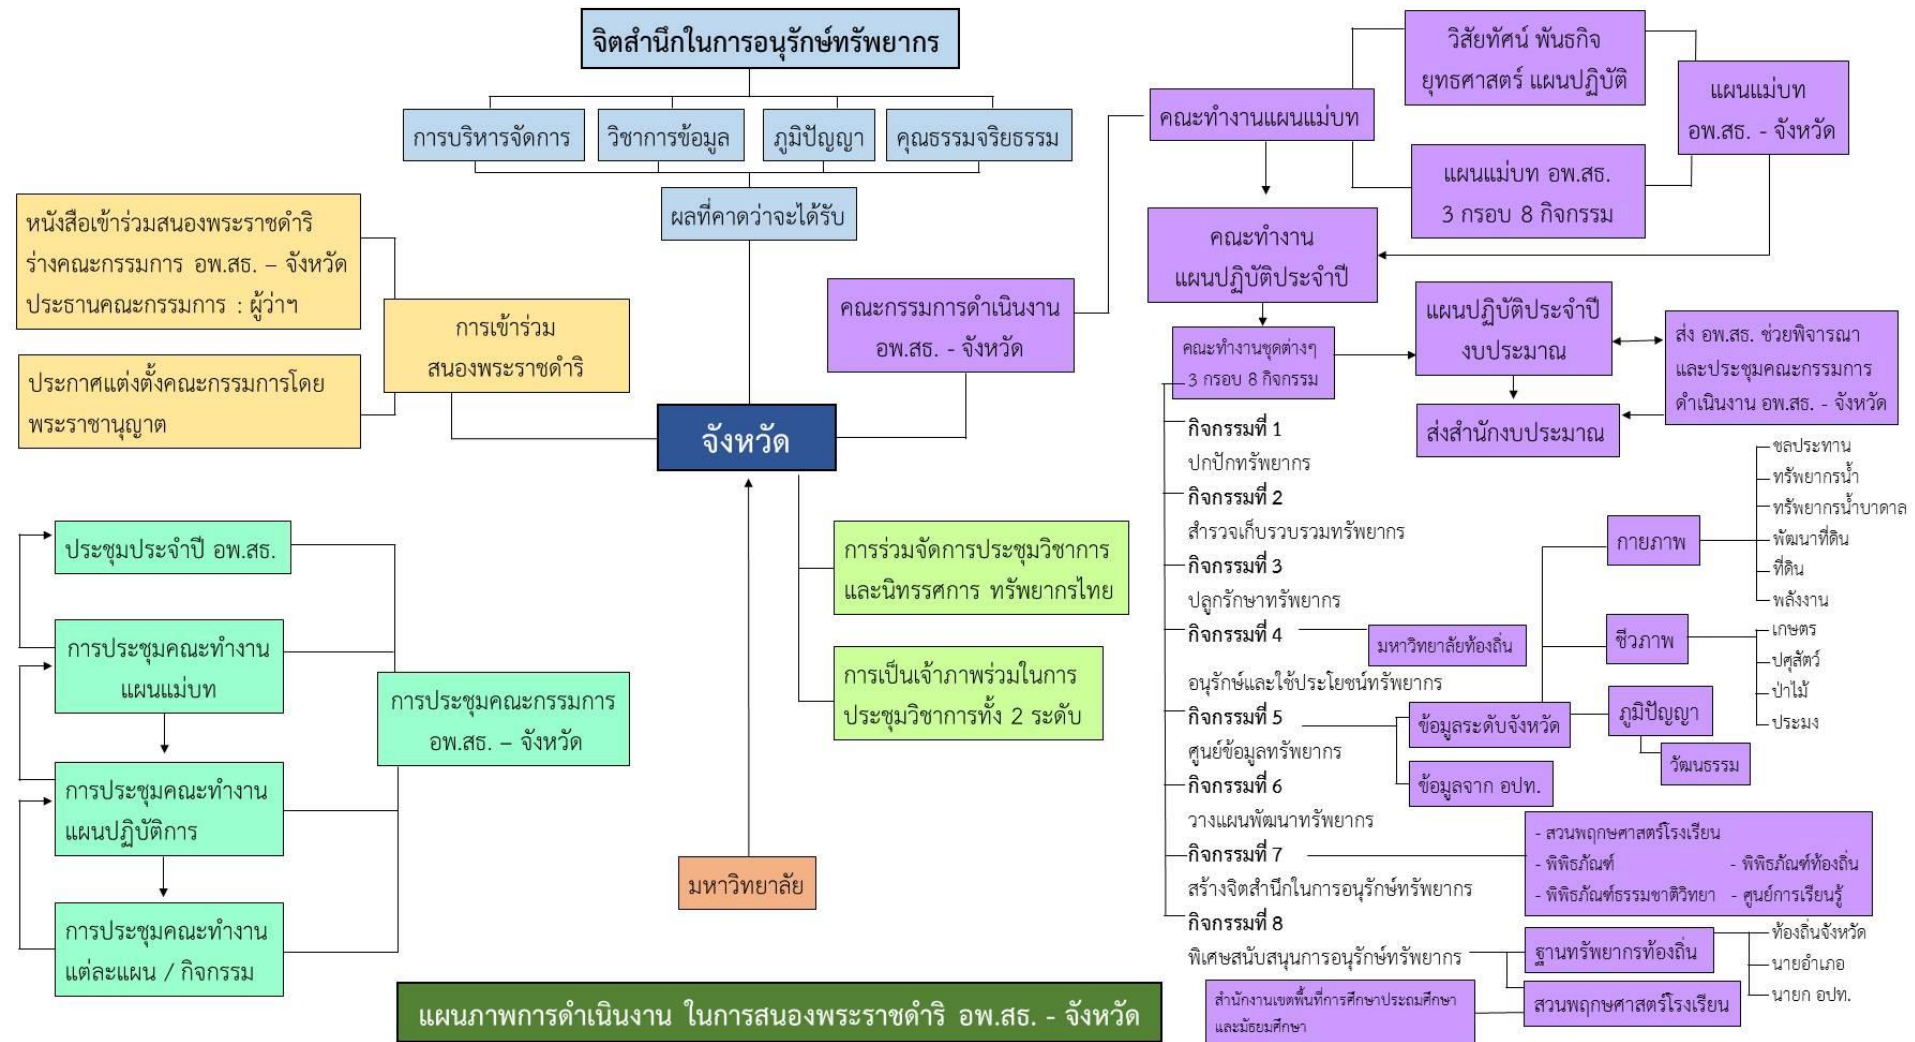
จิตสำนึกในการอนุรักษ์ทรัพยากร

การบริหารจัดการ

วิชาการข้อมูล

ภูมิปัญญา

คุณธรรมจริยธรรม

ผลที่คาดว่าจะได้รับ

หนังสือเข้าร่วมสนองพระราชดำริ
ร่างคณะกรรมการ อพ.สธ. – จังหวัด
ประธานคณะกรรมการ : ผู้ว่าฯ

ประกาศแต่งตั้งคณะกรรมการโดยพระราชานุญาต

การเข้าร่วม
สนองพระราชดำริ

คณะกรรมการดำเนินงาน
อพ.สธ. - จังหวัด

จังหวัด

ประชุมประจำปี อพ.สธ.

การประชุมคณะทำงาน
แผนแม่บท

การประชุมคณะทำงาน
แผนปฏิบัติการ

การประชุมคณะทำงาน
แต่ละแผน / กิจกรรม

การประชุมคณะกรรมการ
อพ.สธ. – จังหวัด

การร่วมจัดการประชุมวิชาการ
และนิทรรศการ ทรัพยากรไทย

การเป็นเจ้าภาพร่วมในการ
ประชุมวิชาการทั้ง 2 ระดับ

มหาวิทยาลัย

แผนภาพการดำเนินงาน ในการสนองพระราชดำริ อพ.สธ. - จังหวัด

คณะทำงานแผนแม่บท

วิสัยทัศน์ พันธกิจ
ยุทธศาสตร์ แผนปฏิบัติ

แผนแม่บท
อพ.สธ. - จังหวัด

แผนแม่บท อพ.สธ.
3 กรอบ 8 กิจกรรม

คณะทำงาน
แผนปฏิบัติประจำปี

คณะทำงานชุดต่างๆ
3 กรอบ 8 กิจกรรม

แผนปฏิบัติประจำปี
งบประมาณ

ส่ง อพ.สธ. ช่วยพิจารณา
และประชุมคณะกรรมการ
ดำเนินงาน อพ.สธ. - จังหวัด

ส่งสำนักงบประมาณ

กิจกรรมที่ 1
ปกปักทรัพยากร
กิจกรรมที่ 2
สำรวจเก็บรวบรวมทรัพยากร
กิจกรรมที่ 3
ปลูกรักษาทรัพยากร
กิจกรรมที่ 4
อนุรักษ์และใช้ประโยชน์ทรัพยากร
กิจกรรมที่ 5
ศูนย์ข้อมูลทรัพยากร
กิจกรรมที่ 6
วางแผนพัฒนาทรัพยากร
กิจกรรมที่ 7
สร้างจิตสำนึกในการอนุรักษ์ทรัพยากร
กิจกรรมที่ 8
พิเศษสนับสนุนการอนุรักษ์ทรัพยากร

มหาวิทยาลัยท้องถิ่น

กายภาพ

ชลประทาน
ทรัพยากรน้ำ
ทรัพยากรน้ำบาดาล
พัฒนาที่ดิน
ที่ดิน
พลังงาน

ชีวภาพ

เกษตร
ปศุสัตว์
ป่าไม้
ประมง

ข้อมูลระดับจังหวัด

ภูมิปัญญา

วัฒนธรรม

ข้อมูลจาก อปท.

- สวนพฤกษศาสตร์โรงเรียน
- พิพิธภัณฑ์
- พิพิธภัณฑ์ท้องถิ่น
- พิพิธภัณฑ์ธรรมชาติวิทยา
- ศูนย์การเรียนรู้

ฐานทรัพยากรท้องถิ่น

ท้องถิ่นจังหวัด
นายอำเภอ
นายก อปท.

สำนักงานเขตพื้นที่การศึกษาประถมศึกษา
และมัธยมศึกษา

สวนพฤกษศาสตร์โรงเรียน